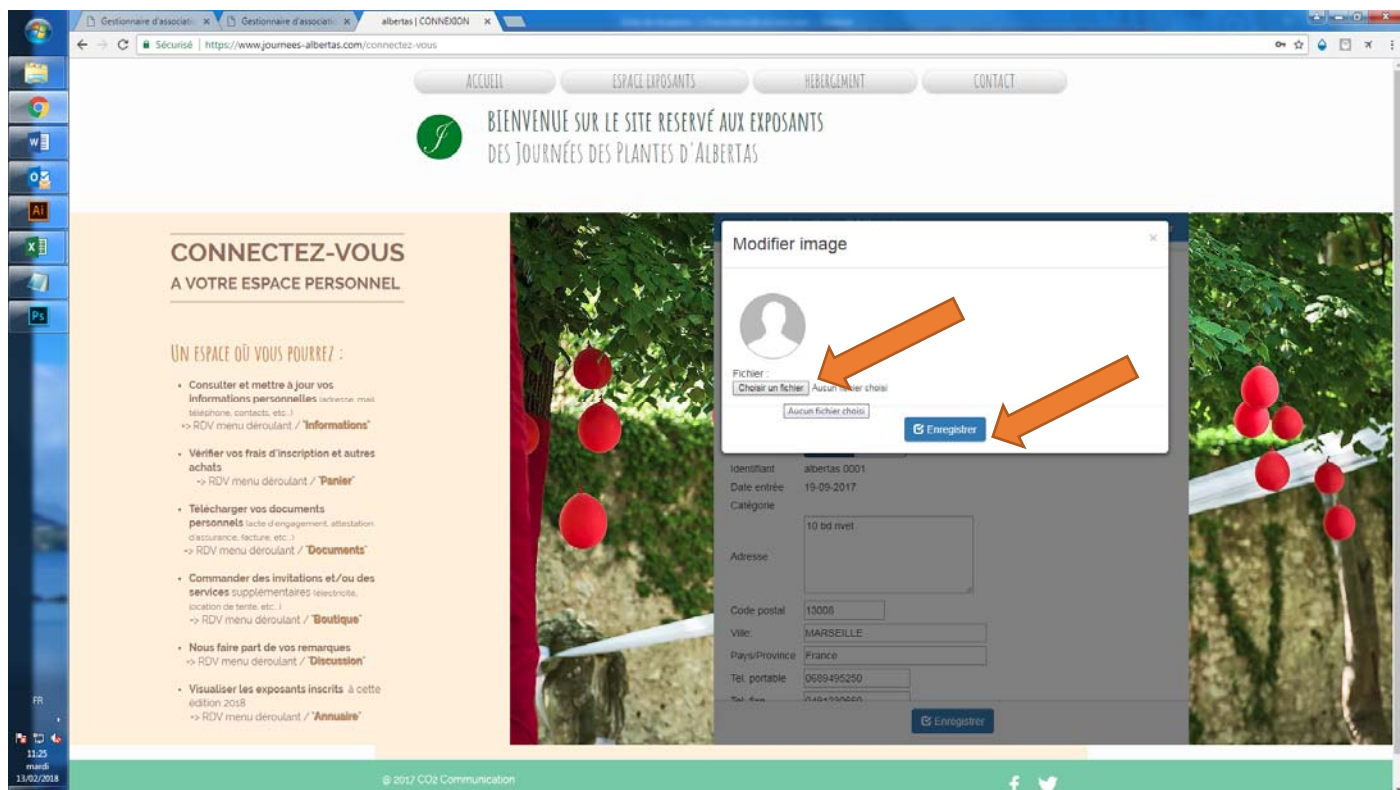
Gestionnaire d'associati ×
Gestionnaire d'associati ×
albertas | CONNEXION ×

Sécurisé | https://www.journees-albertas.com/connectez-vous

ACCUEIL
ESPACE EXPOSANTS
HEBERGEMENT
CONTACT

BIENVENUE SUR LE SITE RESERVÉ AUX EXPOSANTS
DES JOURNÉES DES PLANTES D'ALBERTAS

CONNECTEZ-VOUS
A VOTRE ESPACE PERSONNEL

UN ESPACE OÙ VOUS POURREZ :

• Consulter et mettre à jour vos informations personnelles (adresse, mail, téléphone, contacts, etc.)
-> RDV menu déroulant / "Informations"

• Vérifier vos frais d'inscription et autres achats
-> RDV menu déroulant / "Panier"

• Télécharger vos documents personnels (acte d'engagement, attestation d'assurance, facture, etc.)
-> RDV menu déroulant / "Documents"

• Commander des invitations et/ou des services supplémentaires (électricité, location de tente, etc.)
-> RDV menu déroulant / "Boutique"

• Nous faire part de vos remarques
-> RDV menu déroulant / "Discussion"

• Visualiser les exposants inscrits à cette édition 2018
-> RDV menu déroulant / "Annuaire"

Modifier image
×
Fichier :
Choisir un fichier Aucun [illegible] choisi
Aucun fichier choisi
Enregistrer

Identifiant albertas.0001
Date entrée 19-09-2017
Catégorie
Adresse 10 bd nvel
Code postal 13008
Ville: MARSEILLE
Pays/Province France
Tel. portable 0689495250
Tel. fixe 0491230650
Enregistrer

@ 2017 CO2 Communication

FR
11:25
mardi
13/02/2018